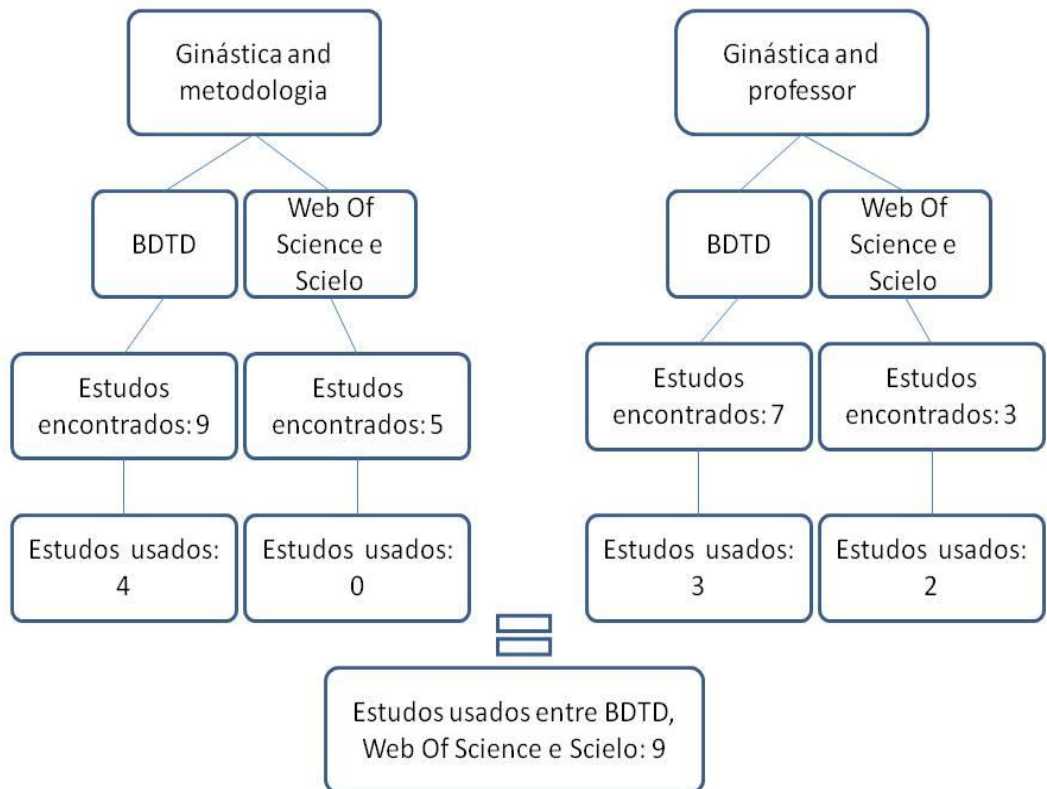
Ginástica and metodologia

BDTD

Web Of Science e Scielo

Estudos encontrados: 9

Estudos encontrados: 5

Estudos usados: 4

Estudos usados: 0

Ginástica and professor

BDTD

Web Of Science e Scielo

Estudos encontrados: 7

Estudos encontrados: 3

Estudos usados: 3

Estudos usados: 2

Estudos usados entre BDTD, Web Of Science e Scielo: 9